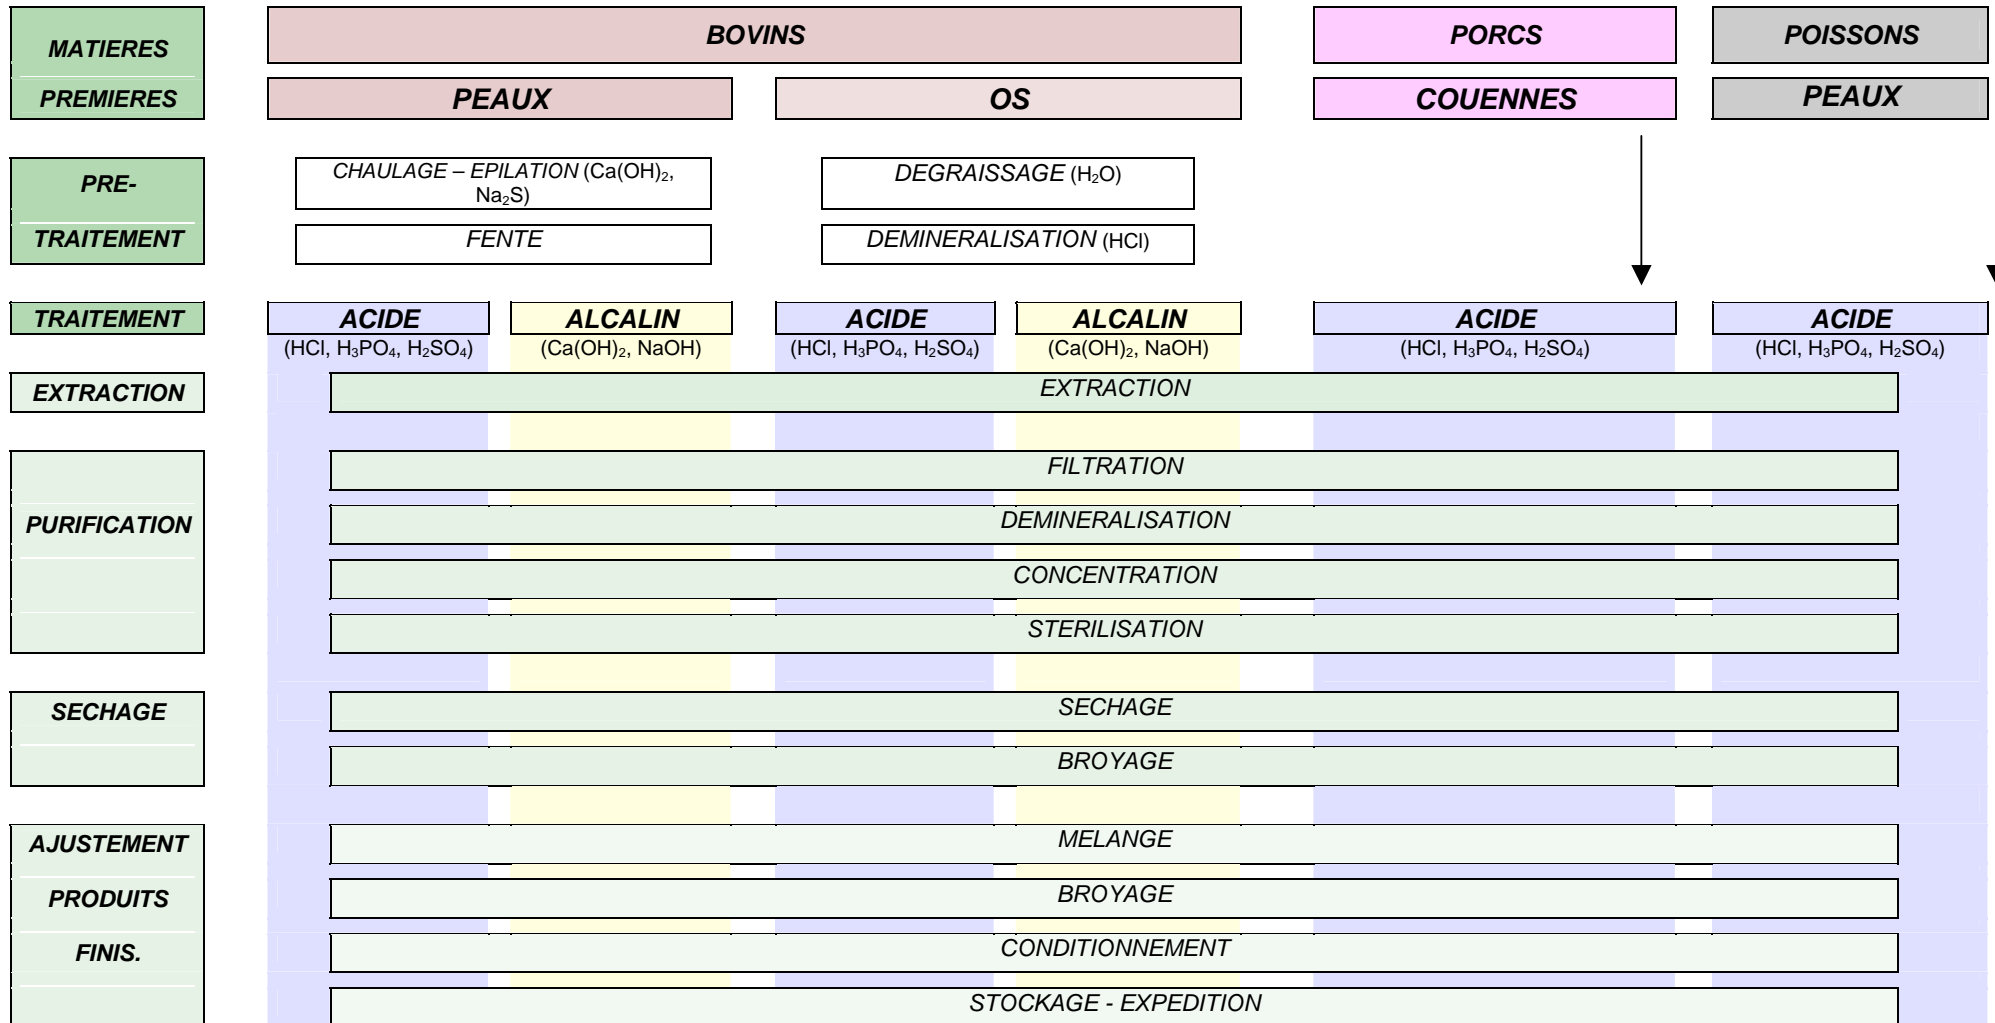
MATIERES PREMIERES

BOVINS

PORCS

POISSONS

PEAUX

OS

COUENNES

PEAUX

PRE-TRAITEMENT

CHAULAGE – EPILATION ($Ca(OH)_2$, $Na_2S$)

DEGRAISSAGE ($H_2O$)

FENTE

DEMINERALISATION ($HCl$)

TRAITEMENT

ACIDE ($HCl$, $H_3PO_4$, $H_2SO_4$)

ALCALIN ($Ca(OH)_2$, $NaOH$)

ACIDE ($HCl$, $H_3PO_4$, $H_2SO_4$)

ALCALIN ($Ca(OH)_2$, $NaOH$)

ACIDE ($HCl$, $H_3PO_4$, $H_2SO_4$)

ACIDE ($HCl$, $H_3PO_4$, $H_2SO_4$)

EXTRACTION

EXTRACTION

PURIFICATION

FILTRATION

DEMINERALISATION

CONCENTRATION

STERILISATION

SECHAGE

SECHAGE

BROYAGE

AJUSTEMENT PRODUITS FINIS.

MELANGE

BROYAGE

CONDITIONNEMENT

STOCKAGE - EXPEDITION